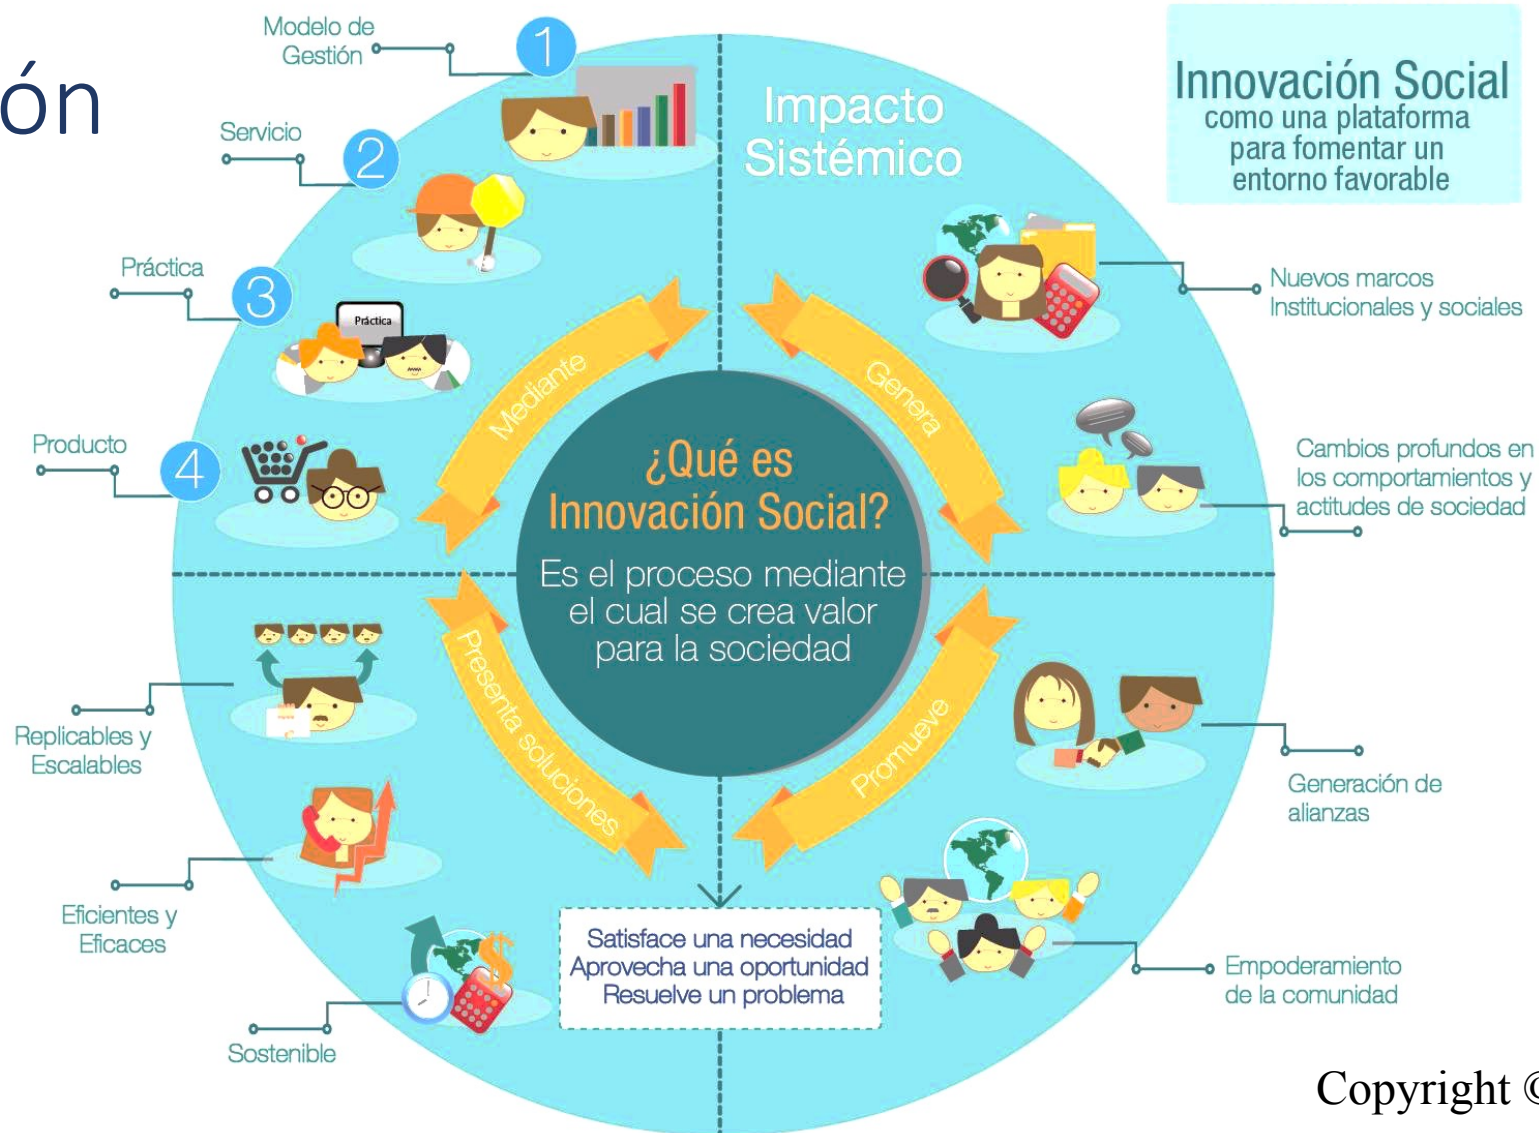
ón

Innovación Social
como una plataforma para fomentar un entorno favorable

Modelo de Gestión 1

Servicio 2

Práctica 3

Práctica

Producto 4

Impacto Sistémico

Nuevos marcos Institucionales y sociales

Cambios profundos en los comportamientos y actitudes de sociedad

Mediante

Genera

¿Qué es Innovación Social?

Es el proceso mediante el cual se crea valor para la sociedad

Presenta soluciones

Promueve

Replicables y Escalables

Generación de alianzas

Eficientes y Eficaces

Satisface una necesidad
Aprovecha una oportunidad
Resuelve un problema

Empoderamiento de la comunidad

Sostenible

Copyright ©